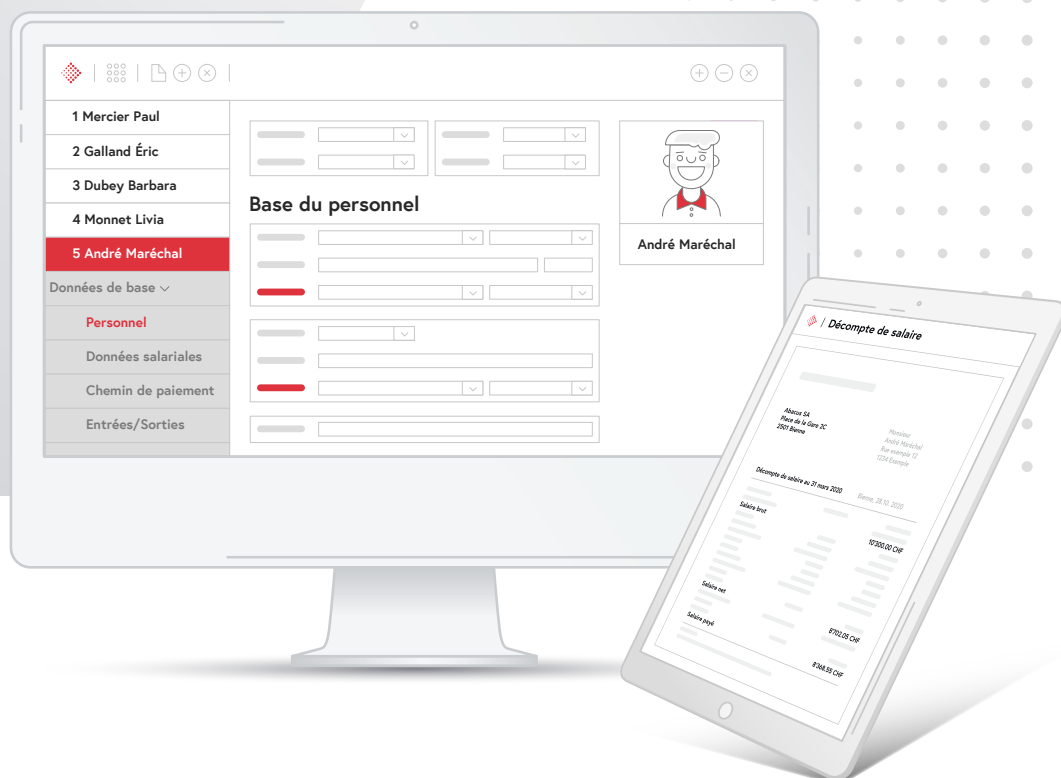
1 Mercier Paul
2 Galland Éric
3 Dubey Barbara
4 Monnet Livia
5 André Maréchal
Données de base
Personnel
Données salariales
Chemin de paiement
Entrées/Sorties

Base du personnel

André Maréchal

/ Décompte de salaire

Abacus SA
Place de la Gare 2C
2501 Bienne

Monsieur
André Maréchal
Rue exemple 12
1234 Exemple

Décompte de salaire au 31 mars 2020

Bienne, 28.10. 2020

Salaire brut

10'300.00 CHF

Salaire net

Salaire payé

8'702.05 CHF

8'368.55 CHF